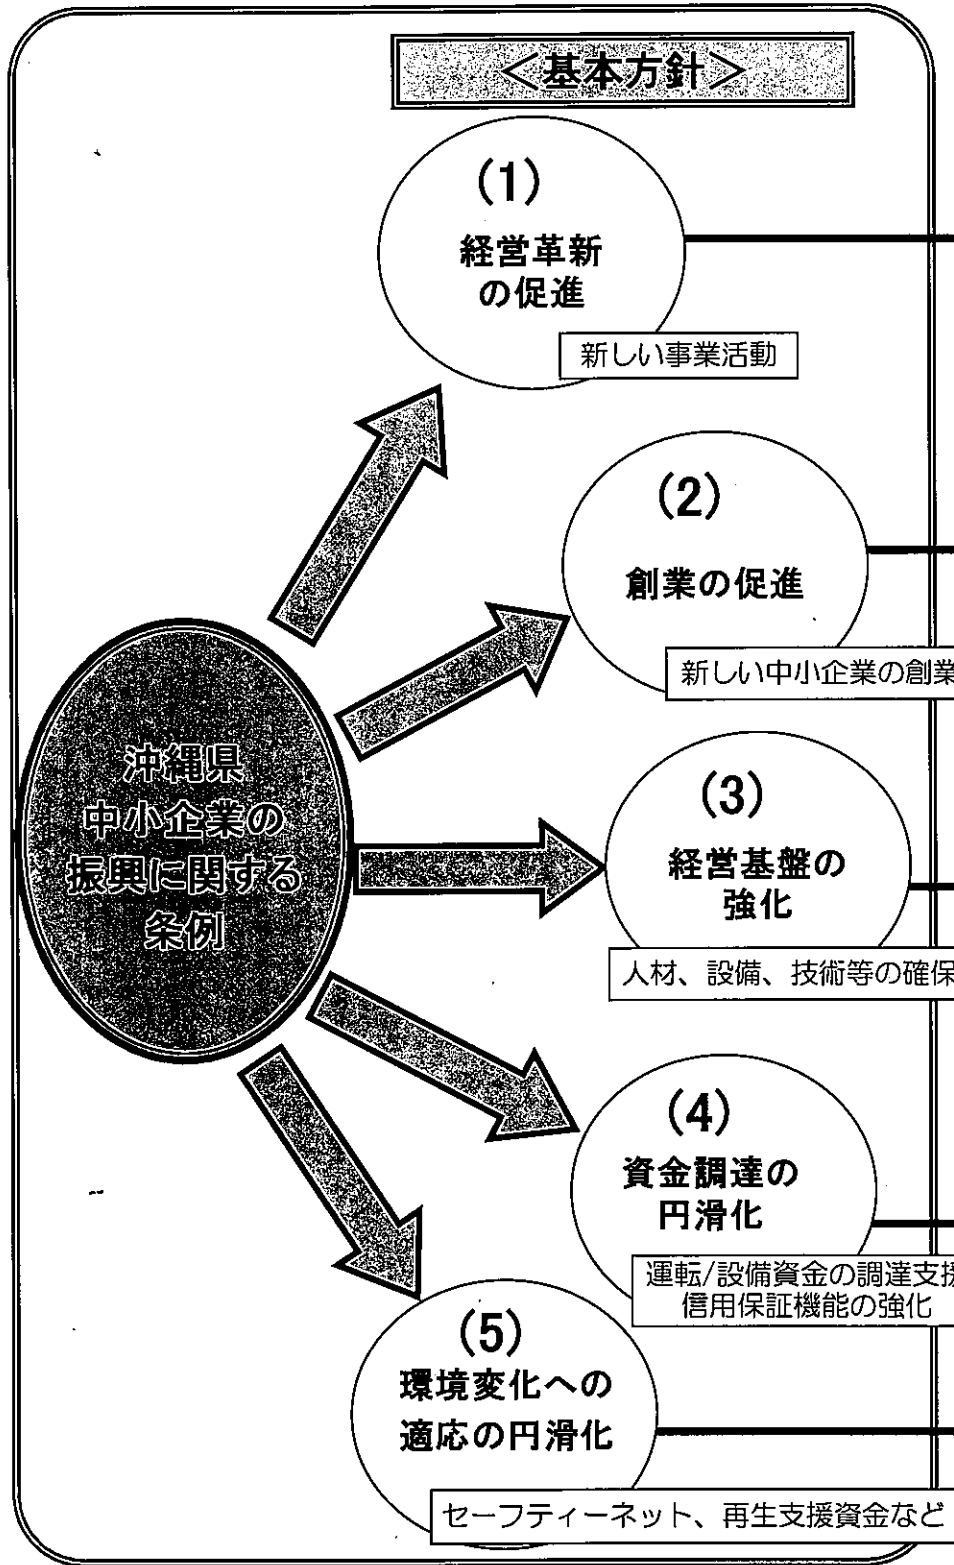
<基本方針>

(1)
経営革新の促進
新しい事業活動

(2)
創業の促進
新しい中小企業の創業

(3)
経営基盤の強化
人材、設備、技術等の確保

(4)
資金調達の円滑化
運転/設備資金の調達支援
信用保証機能の強化

(5)
環境変化への適応の円滑化
セーフティーネット、再生支援資金など

沖縄県
中小企業の
振興に関する
条例